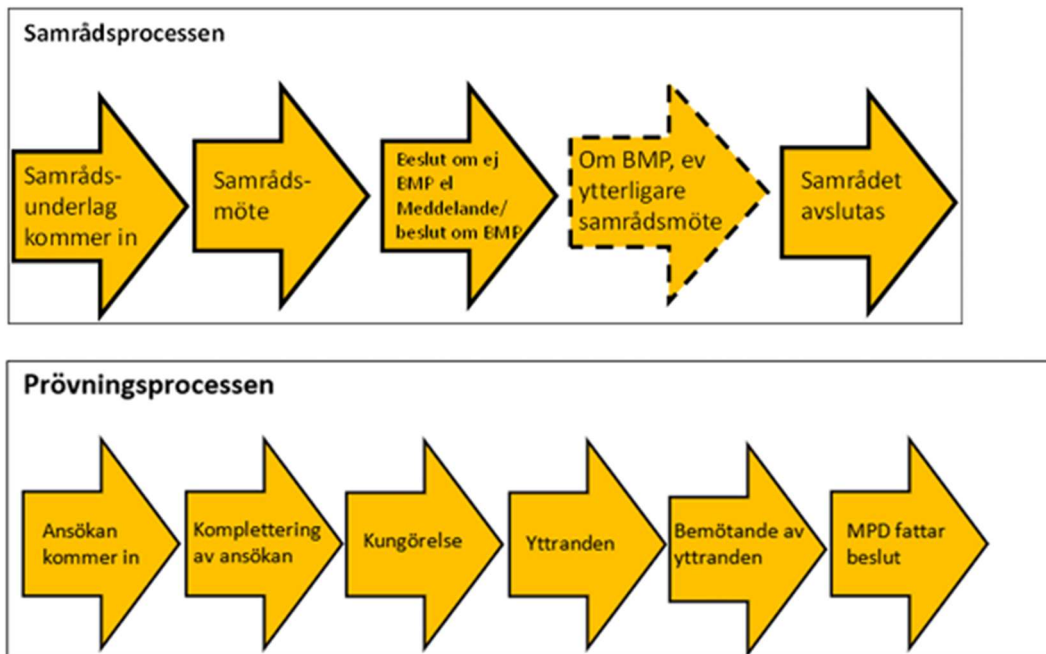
Samrådsprocessen

Samrådsunderlag kommer in

Samrådsmöte

Beslut om ej BMP el Meddelande/ beslut om BMP

Om BMP, ev ytterligare samrådsmöte

Samrådet avslutas

Prövningsprocessen

Ansökan kommer in

Komplettering av ansökan

Kungörelse

Yttranden

Bemötande av yttranden

MPD fattar beslut